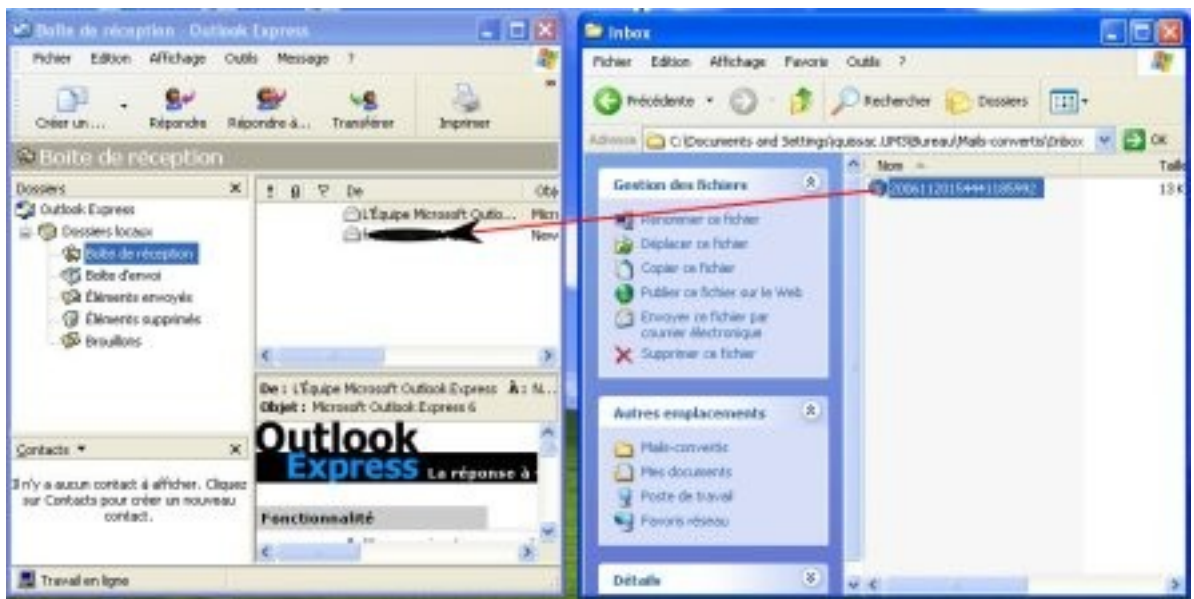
Boîte de réception - Outlook Express

Fichier Edition Affichage Outils Message ?

Créer un... Répondre Répondre à... Transférer Imprimer

Boîte de réception

Dossiers ×

Outlook Express
Dossiers locaux
Boîte de réception
Boîte d'envoi
Éléments envoyés
Éléments supprimés
Brouillons

! De Obj

L'Équipe Microsoft Outlo... Micr
Nov

De : L'Équipe Microsoft Outlook Express À : N...
Objet : Microsoft Outlook Express 6

Outlook
Express La réponse à

Fonctionnalité

Contacts ▾ ×

Il n'y a aucun contact à afficher. Cliquez sur Contacts pour créer un nouveau contact.

Travail en ligne

Inbox

Fichier Edition Affichage Favoris Outils ?

Précédente Rechercher Dossiers

Adresse C:\Documents and Settings\jquissac.UMS\Bureau\Mails-convertis\Inbox OK

Gestion des fichiers
Renommer ce fichier
Déplacer ce fichier
Copier ce fichier
Publier ce fichier sur le Web
Envoyer ce fichier par courrier électronique
Supprimer ce fichier

Autres emplacements
Mails-convertis
Mes documents
Poste de travail
Favoris réseau

Détails

Nom Taille
200611201544411B5992 13 K